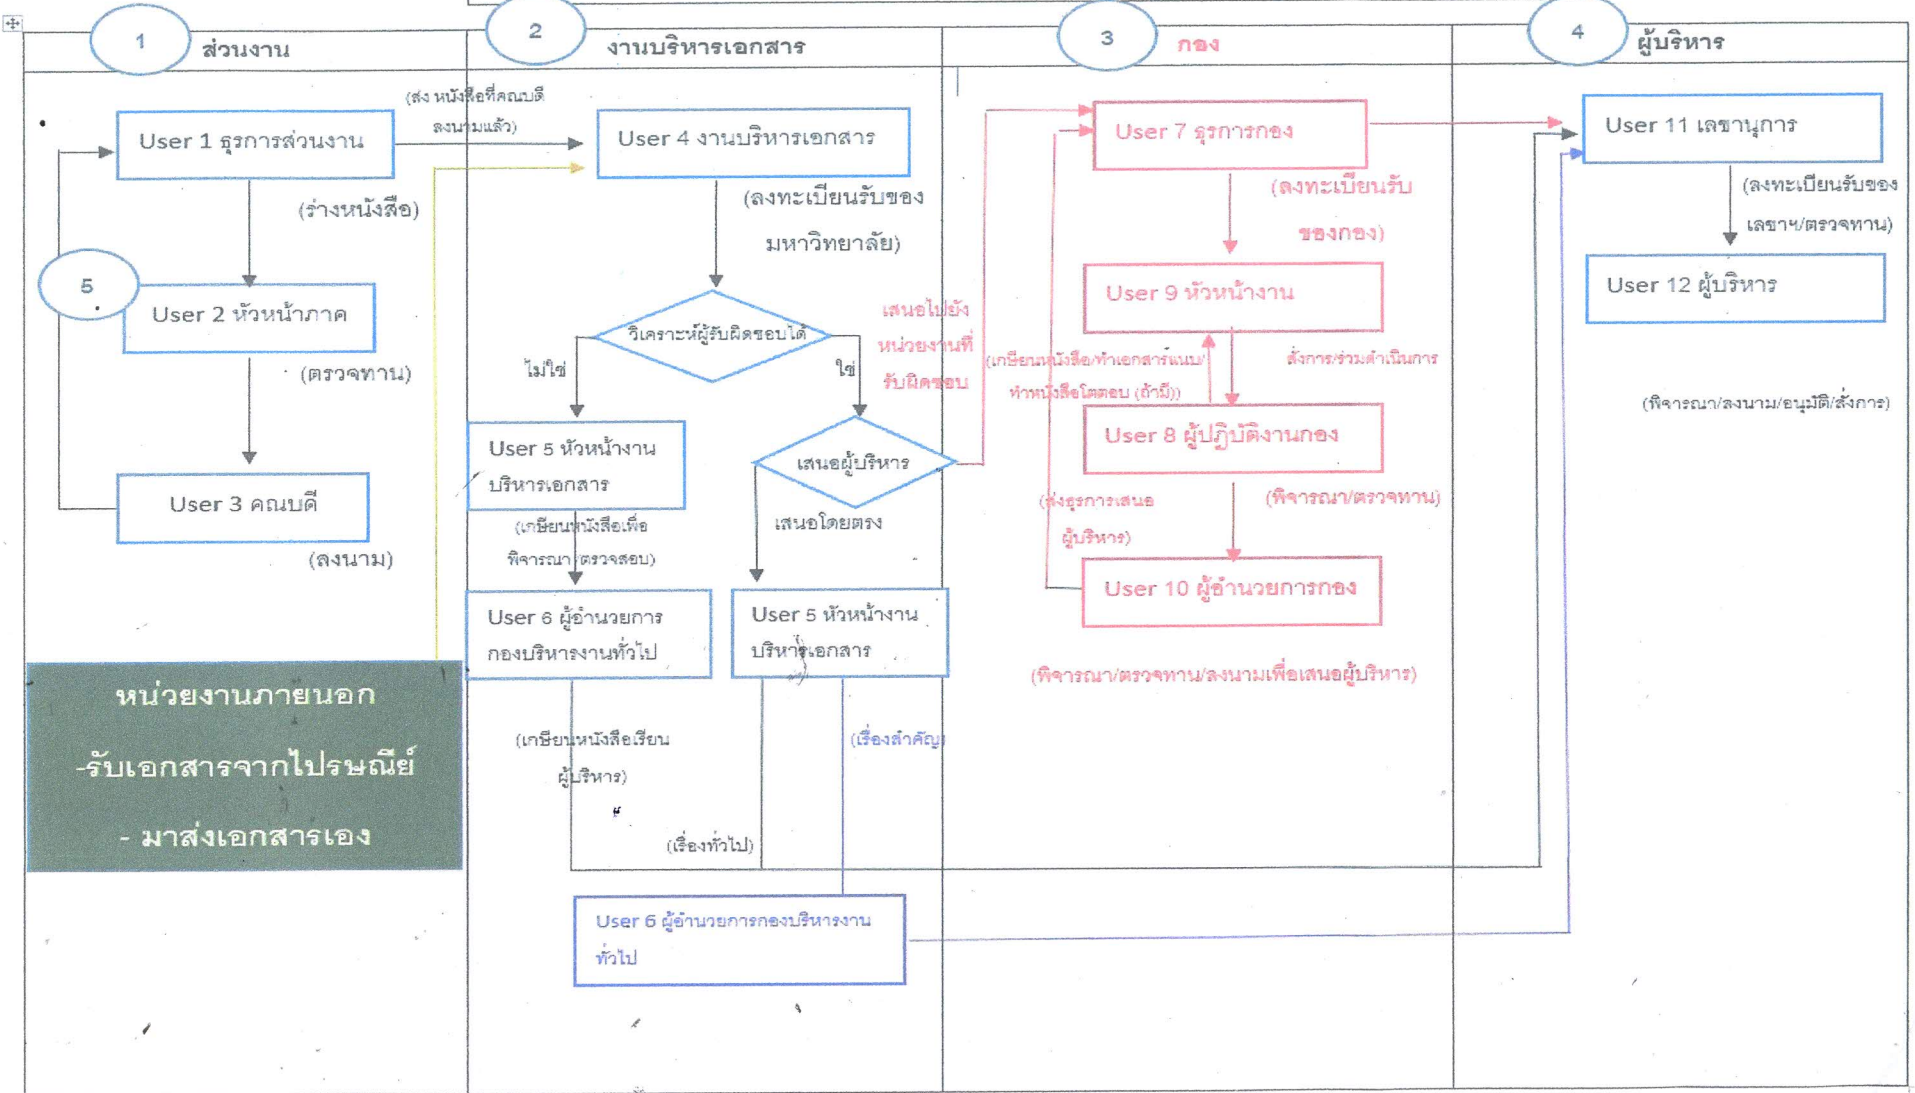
1 ส่วนงาน

2 งานบริหารเอกสาร

3 กอง

4 ผู้บริหาร

User 1 ธุรการส่วนงาน

(ส่ง หนังสือที่คณบดีลงนามแล้ว)

User 4 งานบริหารเอกสาร

(ร่างหนังสือ)

(ลงทะเบียนรับของมหาวิทยาลัย)

5

User 2 หัวหน้าภาค

(ตรวจทาน)

User 3 คณบดี

(ลงนาม)

วิเคราะห์ผู้รับผิดชอบได้

ไม่ใช่

ใช่

เสนอผู้บริหาร

เสนอโดยตรง

User 5 หัวหน้างานบริหารเอกสาร

(เกษียนหนังสือเพื่อพิจารณา/ตรวจสอบ)

User 6 ผู้อำนวยการกองบริหารงานทั่วไป

User 5 หัวหน้างานบริหารเอกสาร

หน่วยงานภายนอก
-รับเอกสารจากไปรษณีย์
- มาส่งเอกสารเอง

(เกษียนหนังสือเรียนผู้บริหาร)

(เรื่องสำคัญ)

(เรื่องทั่วไป)

User 6 ผู้อำนวยการกองบริหารงานทั่วไป

เสนอไปยังหน่วยงานที่รับผิดชอบ

User 7 ธุรการกอง

(ลงทะเบียนรับของกอง)

User 9 หัวหน้างาน

(เกษียนหนังสือ/ทำเอกสารแนบ/ทำหนังสือโต้ตอบ (ถ้ามี))

สั่งการ/ร่วมดำเนินการ

User 8 ผู้ปฏิบัติงานกอง

(ส่งธุรการเสนอผู้บริหาร)

(พิจารณา/ตรวจทาน)

User 10 ผู้อำนวยการกอง

(พิจารณา/ตรวจทาน/ลงนามเพื่อเสนอผู้บริหาร)

User 11 เลขานุการ

(ลงทะเบียนรับของเลขาฯ/ตรวจทาน)

User 12 ผู้บริหาร

(พิจารณา/ลงนาม/อนุมัติ/สั่งการ)